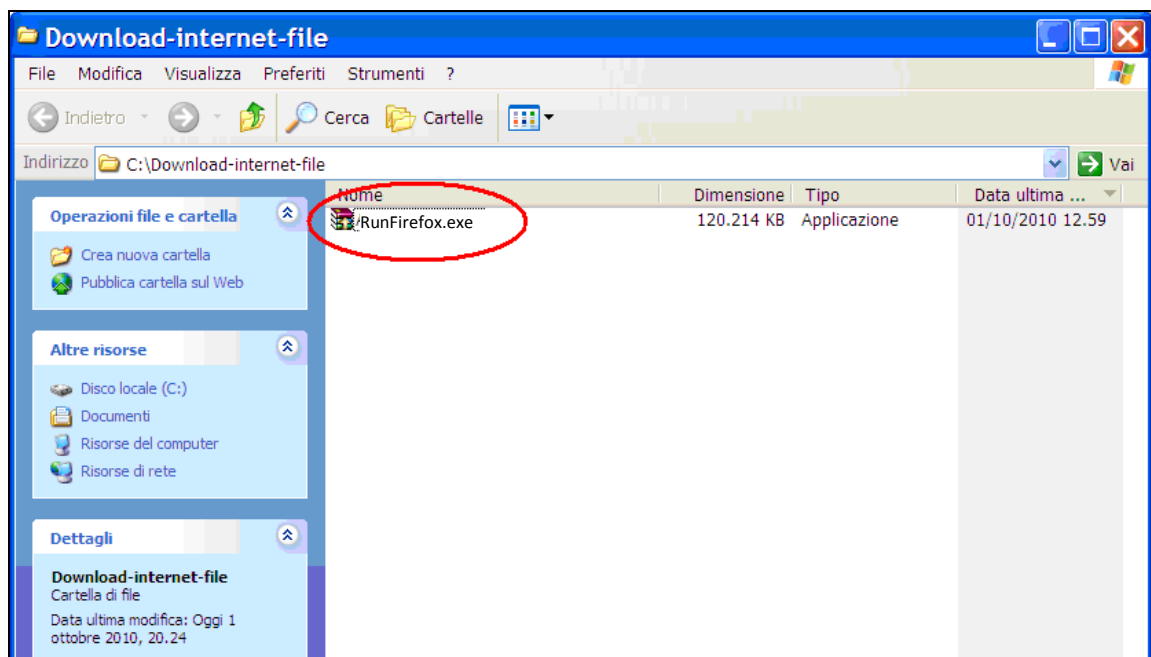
Download-internet-file

File Modifica Visualizza Preferiti Strumenti ?

Indietro Cerca Cartelle

Indirizzo C:\Download-internet-file Vai

Operazioni file e cartella

Crea nuova cartella
Pubblica cartella sul Web

Altre risorse

Disco locale (C:)
Documenti
Risorse del computer
Risorse di rete

Dettagli

Download-internet-file
Cartella di file

Data ultima modifica: Oggi 1 ottobre 2010, 20.24

| Nome | Dimensione | Tipo | Data ultima ... |
|---|---|---|---|
| RunFirefox.exe | 120.214 KB | Applicazione | 01/10/2010 12.59 |